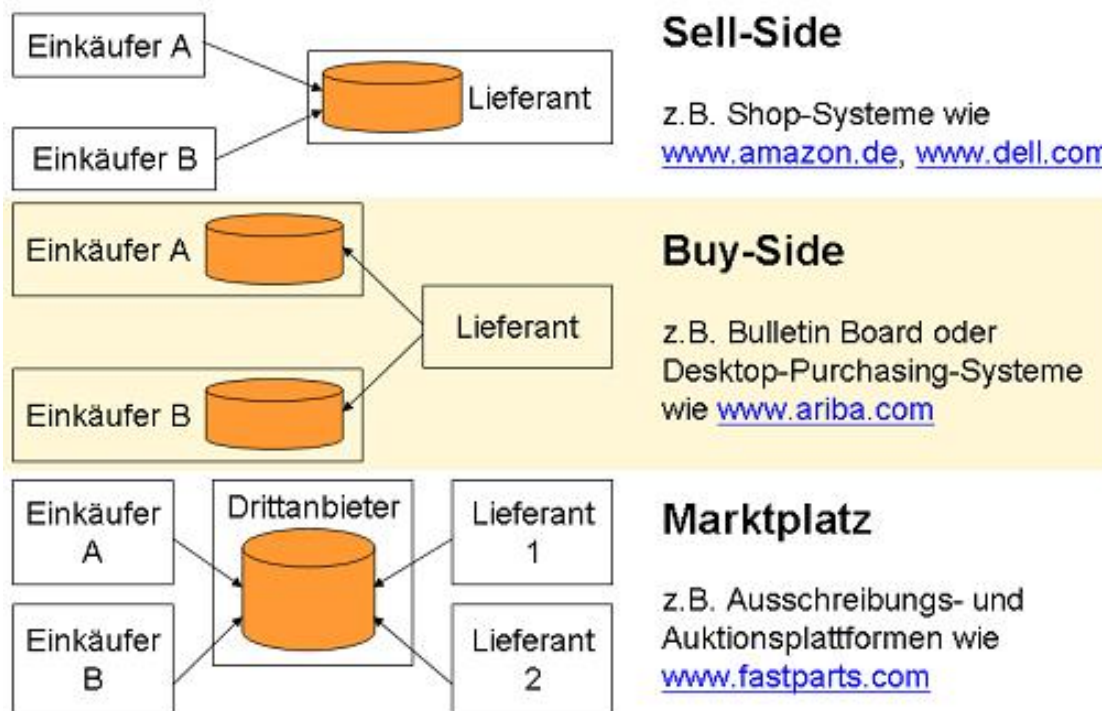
Einkäufer A

Lieferant

Einkäufer B

Sell-Side

z.B. Shop-Systeme wie www.amazon.de, www.dell.com

Einkäufer A

Lieferant

Einkäufer B

Buy-Side

z.B. Bulletin Board oder Desktop-Purchasing-Systeme wie www.ariba.com

Einkäufer A

Drittanbieter

Lieferant 1

Einkäufer B

Lieferant 2

Marktplatz

z.B. Ausschreibungs- und Auktionsplattformen wie www.fastparts.com